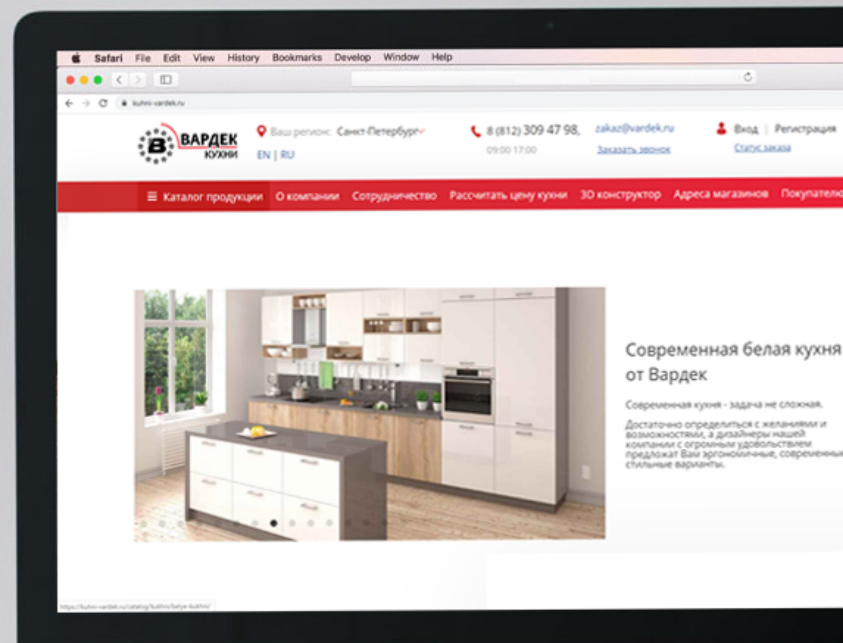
Safari File Edit View History Bookmarks Develop Window Help

kuhni-vardek.ru

B ВАРДЕК КУХНИ

Ваш регион: Санкт-Петербург

EN | RU

8 (812) 309 47 98,

09:00 17:00

zakaz@vardek.ru

Заказать звонок

Вход | Регистрация

Статус заказа

Каталог продукции О компании Сотрудничество Рассчитать цену кухни 3D конструктор Адреса магазинов Покупателю

Современная белая кухня от Вардек

Современная кухня - задача не сложная.

Достаточно определиться с желаниями и возможностями, а дизайнеры нашей компании с огромным удовольствием предложат Вам эргономичные, современные стильные варианты.

https://kuhni-vardek.ru/catalog/kuhni/belye-kuhni/